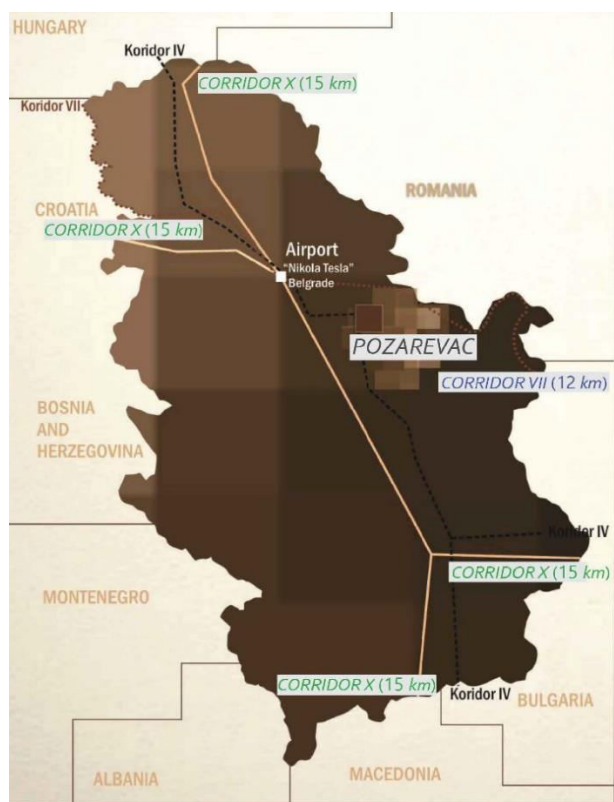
HUNGARY

Koridor IV

CORRIDOR X (15 $km$)

Koridor VII

ROMANIA

CROATIA

CORRIDOR X (15 $km$)

Airport

"Nikola Tesla"

Belgrade

POZAREVAC

CORRIDOR VII (12 $km$)

BOSNIA AND HERZEGOVINA

Koridor IV

CORRIDOR X (15 $km$)

MONTENEGRO

CORRIDOR X (15 $km$)

Koridor IV

BULGARIA

ALBANIA

MACEDONIA